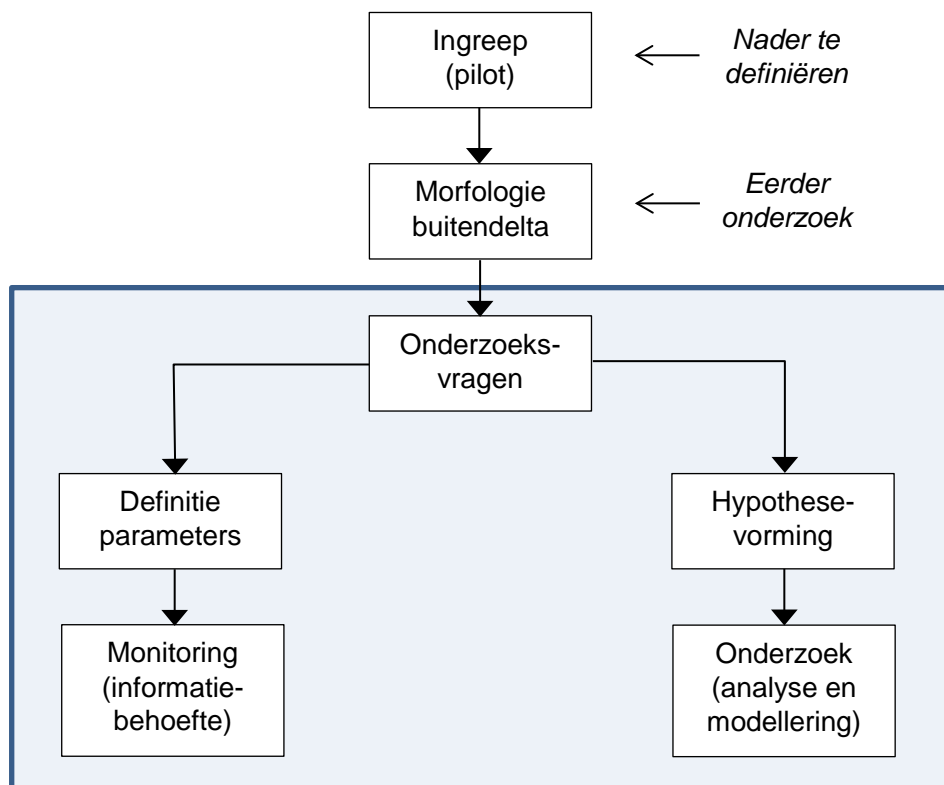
Ingreep (pilot)

Nader te definiëren

Morfologie buitendelta

Eerder onderzoek

Onderzoeksvragen

Definitie parameters

Hypothesevorming

Monitoring (informatiebehoefte)

Onderzoek (analyse en modellering)